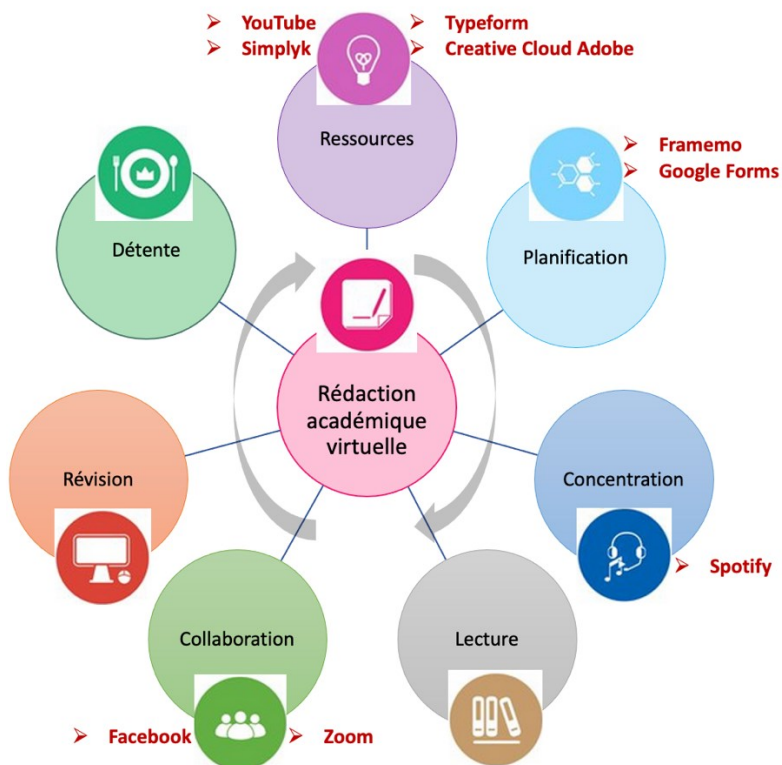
➢ YouTube
➢ Simplyk

➢ Typeform
➢ Creative Cloud Adobe

Ressources

➢ Framemo
➢ Google Forms

Détente

Planification

Rédaction académique virtuelle

Révision

Concentration

➢ Spotify

Collaboration

Lecture

➢ Facebook

➢ Zoom